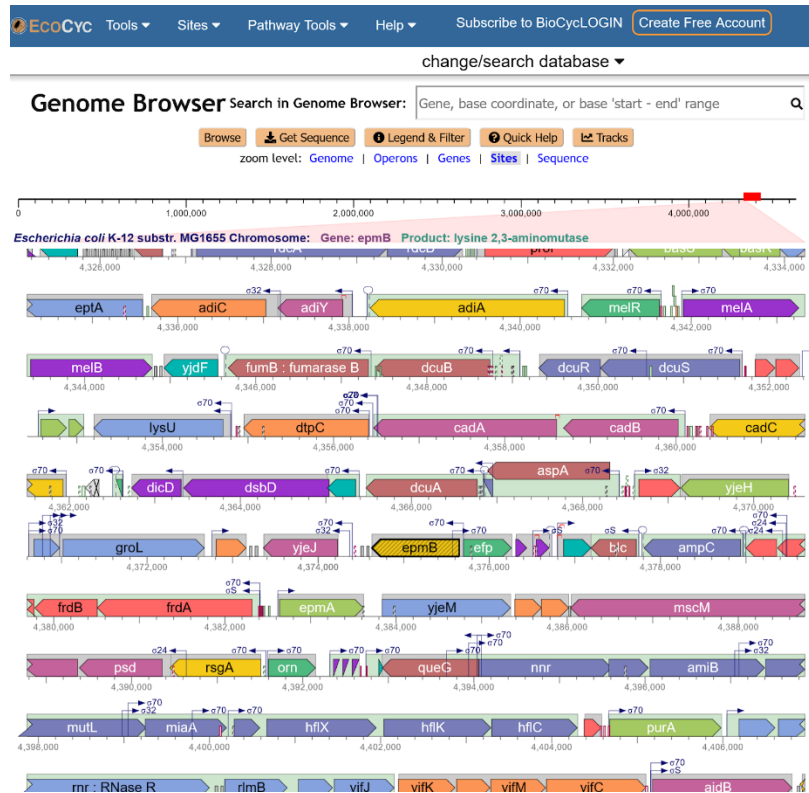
EcoCyc Tools Sites Pathway Tools Help Subscribe to BioCyc LOGIN Create Free Account

change/search database

Genome Browser Search in Genome Browser: Gene, base coordinate, or base 'start - end' range

Browse Get Sequence Legend & Filter Quick Help Tracks

zoom level: Genome | Operons | Genes | Sites | Sequence

0 1,000,000 2,000,000 3,000,000 4,000,000

Escherichia coli K-12 substr. MG1655 Chromosome: Gene: epmB Product: lysine 2,3-aminomutase

4,326,000 4,328,000 4,330,000 4,332,000 4,334,000

eptA adiC σ32 adiY σ70 adiA σ70 melR σ70 melA
4,336,000 4,338,000 4,340,000 4,342,000

melB yjdF fumB : fumarase B σ70 dcuB σ70 dcuR σ70 dcuS σ70
4,344,000 4,346,000 4,348,000 4,350,000 4,352,000

lysU σ70 dtpC σ70 σ70 σ70 cadA cadB σ70 cadC
4,354,000 4,356,000 4,358,000 4,360,000

σ70 σ70 dicD dsbD σ70 dcuA σ70 aspA σ70 σ32 yjeH
4,362,000 4,364,000 4,366,000 4,368,000 4,370,000

σ32 σ70 groL yjeJ σ70 σ70 epmB efp σ70 σS σS blc ampC σ70 σ24 σ70 σ24
4,372,000 4,374,000 4,376,000 4,378,000

σ70 σS frdB frdA epmA yjeM mscM
4,380,000 4,382,000 4,384,000 4,386,000 4,388,000

σ24 psd rsgA σ70 orn σ70 queG σ70 σ70 nnr amiB σ70 σ32
4,390,000 4,392,000 4,394,000 4,396,000

σ70 mutL σ32 miaA σ70 hflX hflK hflC purA σ70
4,398,000 4,400,000 4,402,000 4,404,000 4,406,000

rnr : RNase R rlmB yjfJ yjfK yjfM yjfC σ70 σS aidB